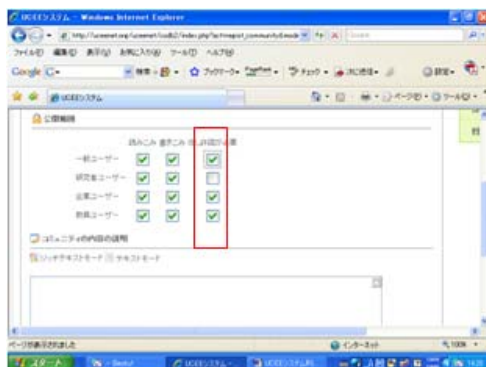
UCEEシステム - Windows Internet Explorer

http://uceenet.org/uceenet/cssb2/index.php?action=pist_community&mode

ファイル(F) 編集(E) 表示(V) お気に入り(A) ツール(T) ヘルプ(H)

Google G-

検索 ブックマーク チェック 送信

UCEEシステム

ページ ツール

公開範囲

読みこみ 書きこみ 承認が必要

一般ユーザー
研究者ユーザー
企業ユーザー
教員ユーザー

コミュニティの内容の説明

リッチテキストモード テキストモード

ページが表示されました

インターネット

100%

スタート

UCEEシステム

UCEEシステム